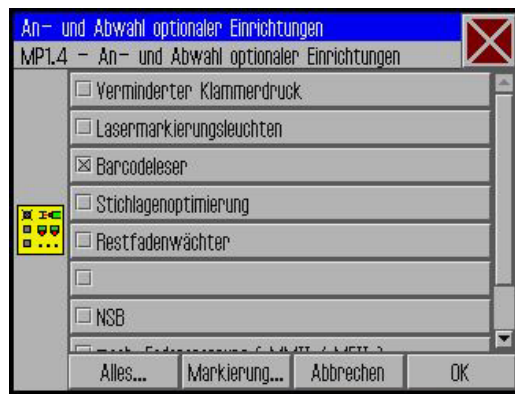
An- und Abwahl optionaler Einrichtungen
MP1.4 – An- und Abwahl optionaler Einrichtungen

☐ Verminderter Klammerdruck
☐ Lasermarkierungsleuchten
☒ Barcodeleser
☐ Stichlagenoptimierung
☐ Restfadenwächter
☐
☐ NSB
☐ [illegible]

Alles... Markierung... Abbrechen OK